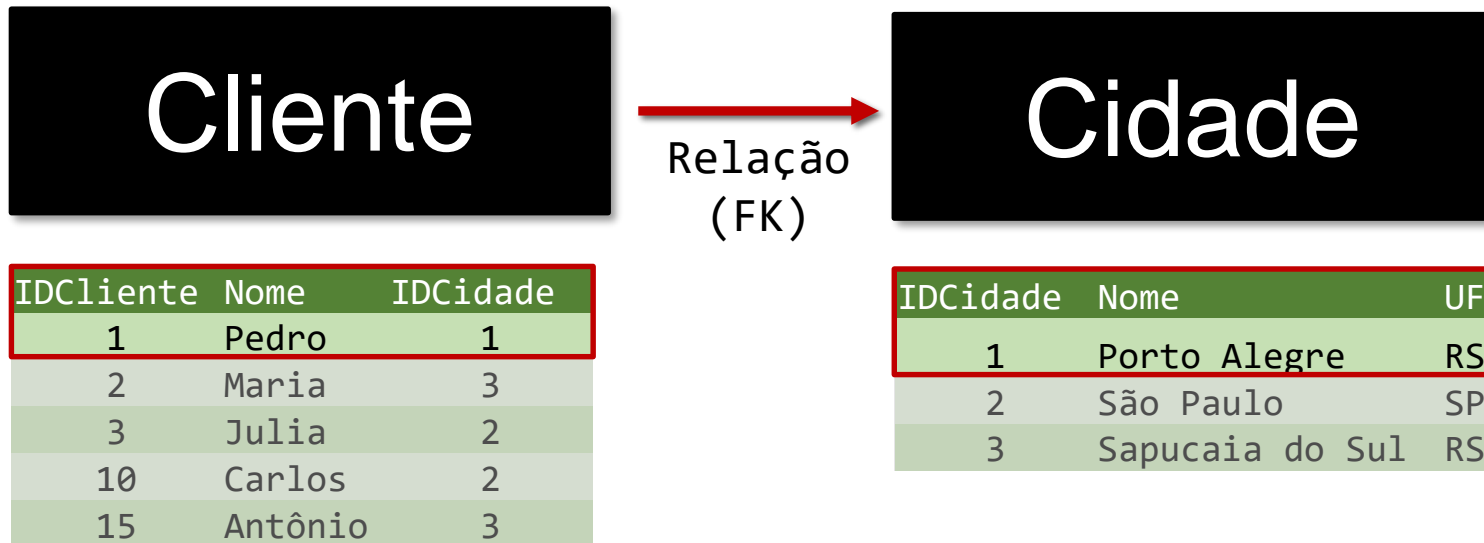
Cliente

Relação (FK)

Cidade

| IDCliente | Nome | IDCidade |
|---|---|---|
| 1 | Pedro | 1 |
| 2 | Maria | 3 |
| 3 | Julia | 2 |
| 10 | Carlos | 2 |
| 15 | Antônio | 3 |

| IDCidade | Nome | UF |
|---|---|---|
| 1 | Porto Alegre | RS |
| 2 | São Paulo | SP |
| 3 | Sapucaia do Sul | RS |